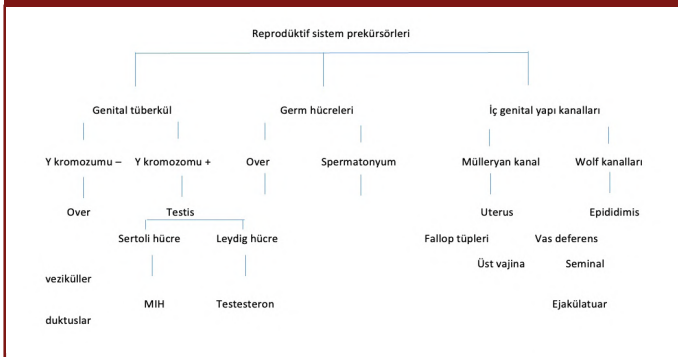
Reprodüktif sistem prekürsörleri

Genital tüberkül

Germ hücreleri

İç genital yapı kanalları

Y kromozumu –

Y kromozomu +

Over

Spermatonyum

Mülleryan kanal

Wolf kanalları

Over

Testis

Uterus

Epididimis

Sertoli hücre

Leydig hücre

Fallop tüpleri

Vas deferens

Üst vajina

Seminal

veziküller

MIH

Testesteron

Ejakülatuar

duktuslar